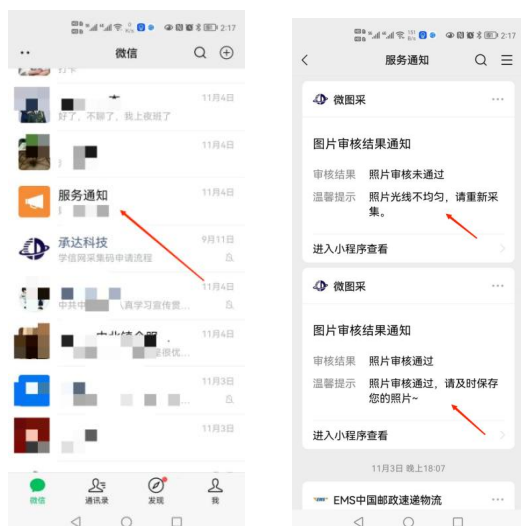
2:17

微信

好了，不聊了，我上夜班了
11月4日

11月4日

服务通知
11月4日

承达科技
学信网采集码申请流程
9月11日

中共中
真学习宣传贯...
11月4日

11月4日

11月3日

11月3日

微信 通讯录 发现 我

2:17

服务通知

微图采

图片审核结果通知

审核结果 照片审核未通过
温馨提示 照片光线不均匀，请重新采集。

进入小程序查看

微图采

图片审核结果通知

审核结果 照片审核通过
温馨提示 照片审核通过，请及时保存您的照片~

进入小程序查看

11月3日 晚上18:07

EMS中国邮政速递物流